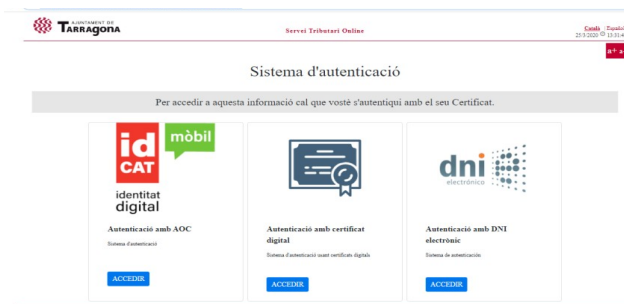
AJUNTAMENT DE
Tarragona

Servei Tributari Online

Català Español
25/3/2020 13:31:4

a+ a-

Sistema d'autenticació

Per accedir a aquesta informació cal que vostè s'autentiqui amb el seu Certificat.

id CAT mòbil
identitat digital

Autenticació amb AOC

Sistema d'autenticació

ACCEDIR

Autenticació amb certificat digital

Sistema d'autenticació usant certificats digitals

ACCEDIR

dni electrónico

Autenticació amb DNI electrònic

Sistema de autenticación

ACCEDIR